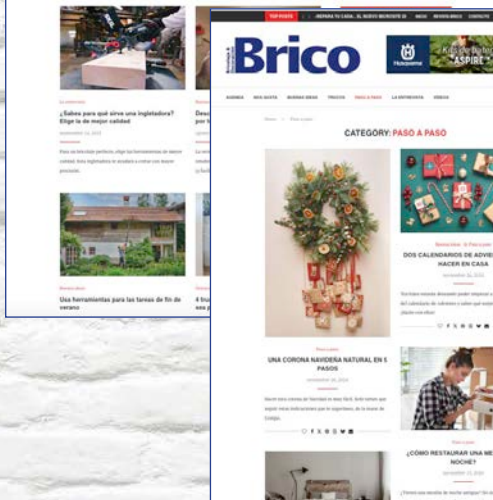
¿Sabes para qué sirve una ingletadora? Elige la de mejor calidad

Usa herramientas para las tareas de fin de verano

TOP POSTS | ¡REPARA TU CASA!... EL NUEVO MICROSITE DE | INICIO | REVISTA BRICO | CONTACTO

Brico

Husqvarna

ASPIRE

CATEGORY: PASO A PASO

DOS CALENDARIOS DE ADVIENTO PARA HACER EN CASA

UNA CORONA NAVIDEÑA NATURAL EN 5 PASOS

¿CÓMO RESTAURAR UNA MESILLA DE NOCHE?